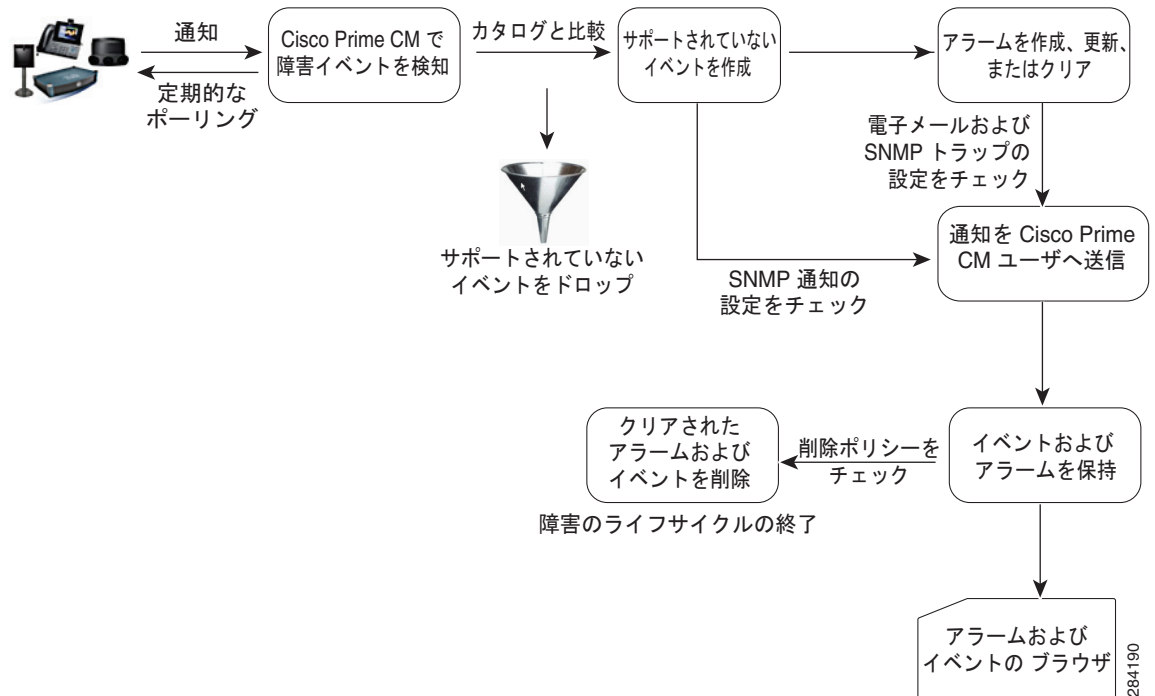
通知

定期的な
ポーリング

Cisco Prime CM で
障害イベントを検知

カタログと比較

サポートされていない
イベントをドロップ

サポートされていない
イベントを作成

アラームを作成、更新、
またはクリア

電子メールおよび
SNMP トラップの
設定をチェック

SNMP 通知の
設定をチェック

通知を Cisco Prime
CM ユーザへ送信

イベントおよび
アラームを保持

削除ポリシーを
チェック

クリアされた
アラームおよび
イベントを削除

障害のライフサイクルの終了

アラームおよび
イベントの ブラウザ

284190